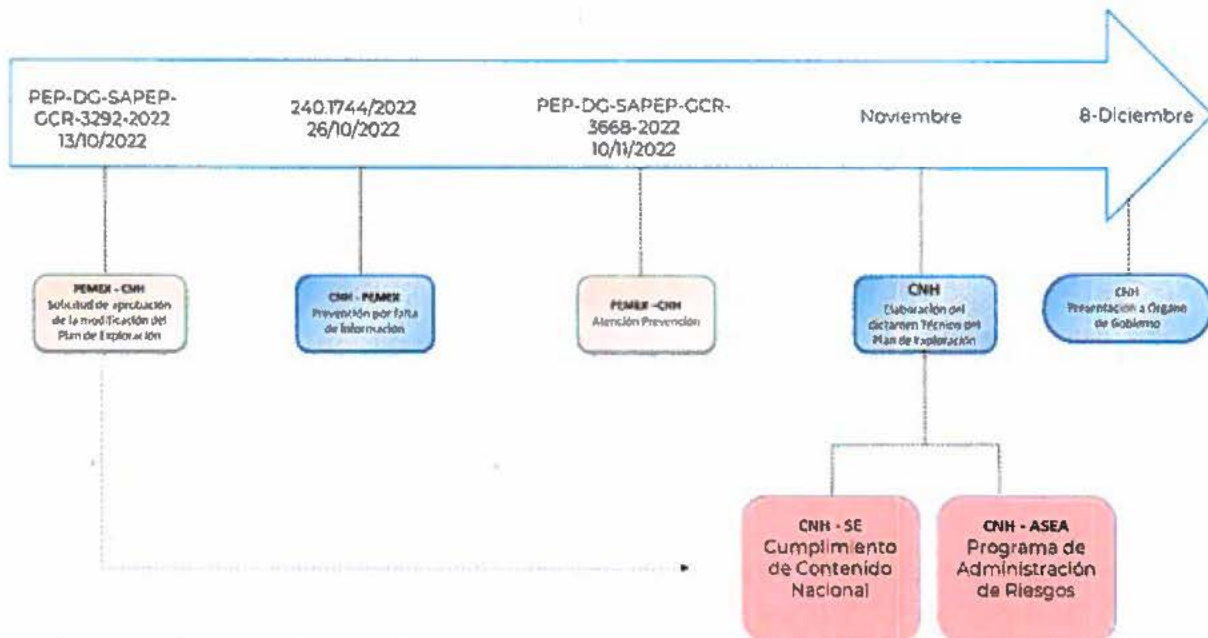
PEP-DG-SAPEP-GCR-3292-2022
13/10/2022

240.1744/2022
26/10/2022

PEP-DG-SAPEP-GCR-3668-2022
10/11/2022

Noviembre

8-Diciembre

PEMEX - CNH
Solicitud de aprobación de la modificación del Plan de Exploración

CNH - PEMEX
Prevención por falta de información

PEMEX - CNH
Atención Prevención

CNH
Elaboración del dictamen Técnico del Plan de Exploración

CNH
Presentación a Órgano de Gobierno

CNH - SE
Cumplimiento de Contenido Nacional

CNH - ASEA
Programa de Administración de Riesgos